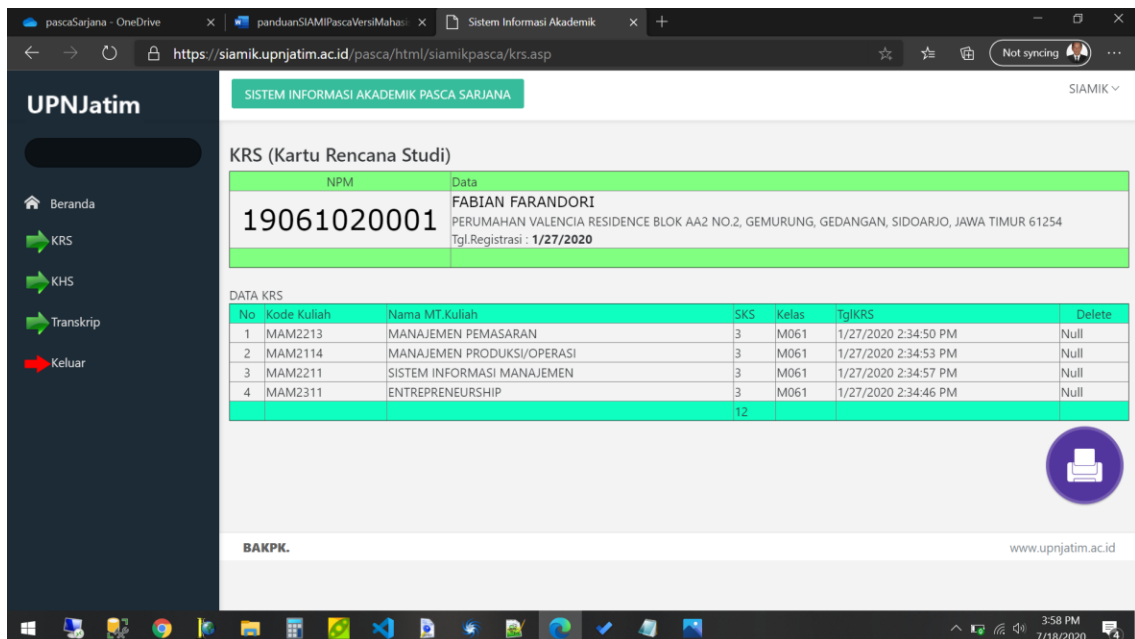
pascaSarjana - OneDrive ×
panduanSIAMIPascaVersiMahasi ×
Sistem Informasi Akademik ×
+

https://siamik.upnjatim.ac.id/pasca/html/siamikpasca/krs.asp

Not syncing

UPNJatim

SISTEM INFORMASI AKADEMIK PASCA SARJANA

SIAMIK

Beranda
KRS
KHS
Transkrip
Keluar

KRS (Kartu Rencana Studi)

| NPM | Data |
|---|---|
| 19061020001 | FABIAN FARANDORI PERUMAHAN VALENCIA RESIDENCE BLOK AA2 NO.2, GEMURUNG, GEDANGAN, SIDOARJO, JAWA TIMUR 61254 Tgl.Registrasi : **1/27/2020** |

DATA KRS

| No | Kode Kuliah | Nama MT.Kuliah | SKS | Kelas | TglKRS | Delete |
|---|---|---|---|---|---|---|
| 1 | MAM2213 | MANAJEMEN PEMASARAN | 3 | M061 | 1/27/2020 2:34:50 PM | Null |
| 2 | MAM2114 | MANAJEMEN PRODUKSI/OPERASI | 3 | M061 | 1/27/2020 2:34:53 PM | Null |
| 3 | MAM2211 | SISTEM INFORMASI MANAJEMEN | 3 | M061 | 1/27/2020 2:34:57 PM | Null |
| 4 | MAM2311 | ENTREPRENEURSHIP | 3 | M061 | 1/27/2020 2:34:46 PM | Null |
| | | | 12 | | | |

BAKPK.

www.upnjatim.ac.id

3:58 PM
7/18/2020